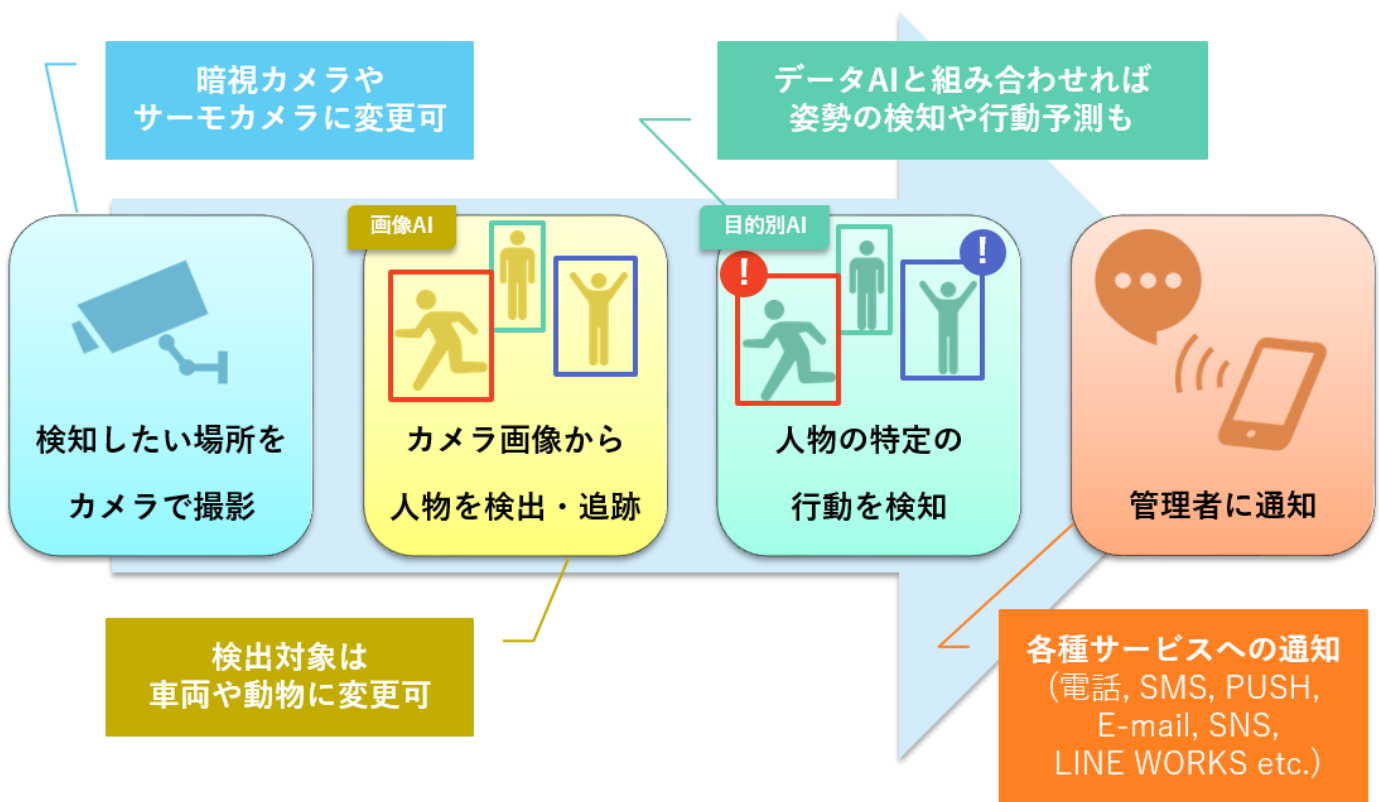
暗視カメラや
サーモカメラに変更可

データAIと組み合わせれば
姿勢の検知や行動予測も

画像AI

目的別AI

!

!

検知したい場所を
カメラで撮影

カメラ画像から
人物を検出・追跡

人物の特定の
行動を検知

管理者に通知

検出対象は
車両や動物に変更可

各種サービスへの通知
(電話, SMS, PUSH,
E-mail, SNS,
LINE WORKS etc.)